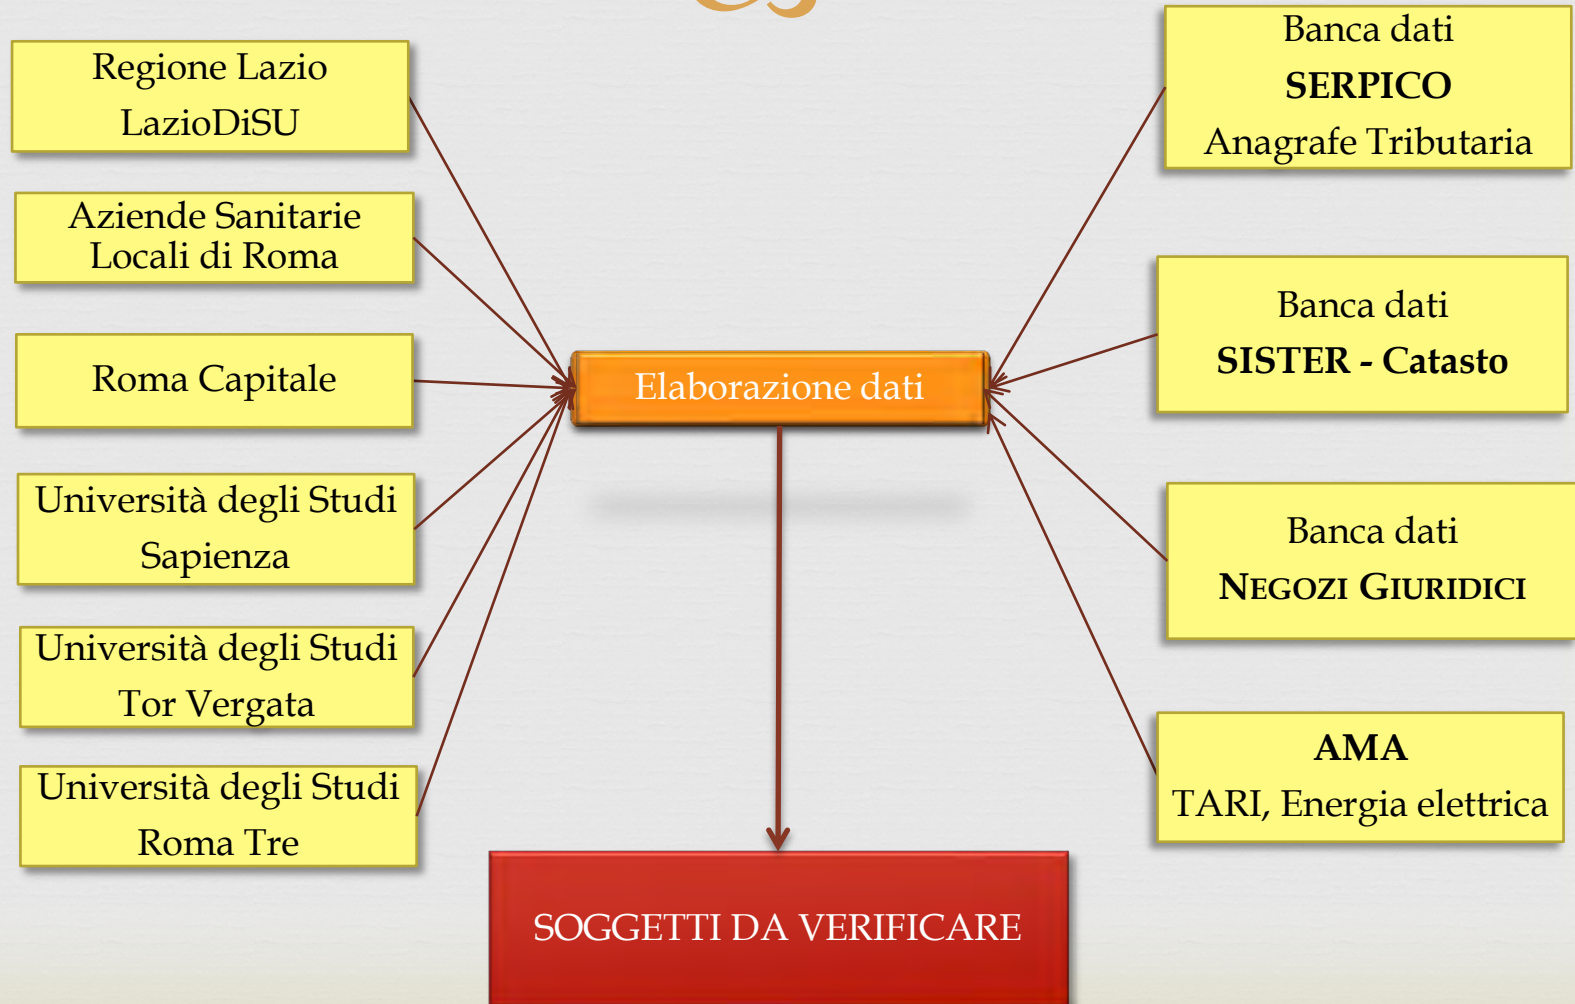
Regione Lazio
LazioDiSU

Aziende Sanitarie
Locali di Roma

Roma Capitale

Università degli Studi
Sapienza

Università degli Studi
Tor Vergata

Università degli Studi
Roma Tre

Banca dati
SERPICO
Anagrafe Tributaria

Banca dati
SISTER - Catasto

Banca dati
NEGOZI GIURIDICI

AMA
TARI, Energia elettrica

Elaborazione dati

SOGGETTI DA VERIFICARE